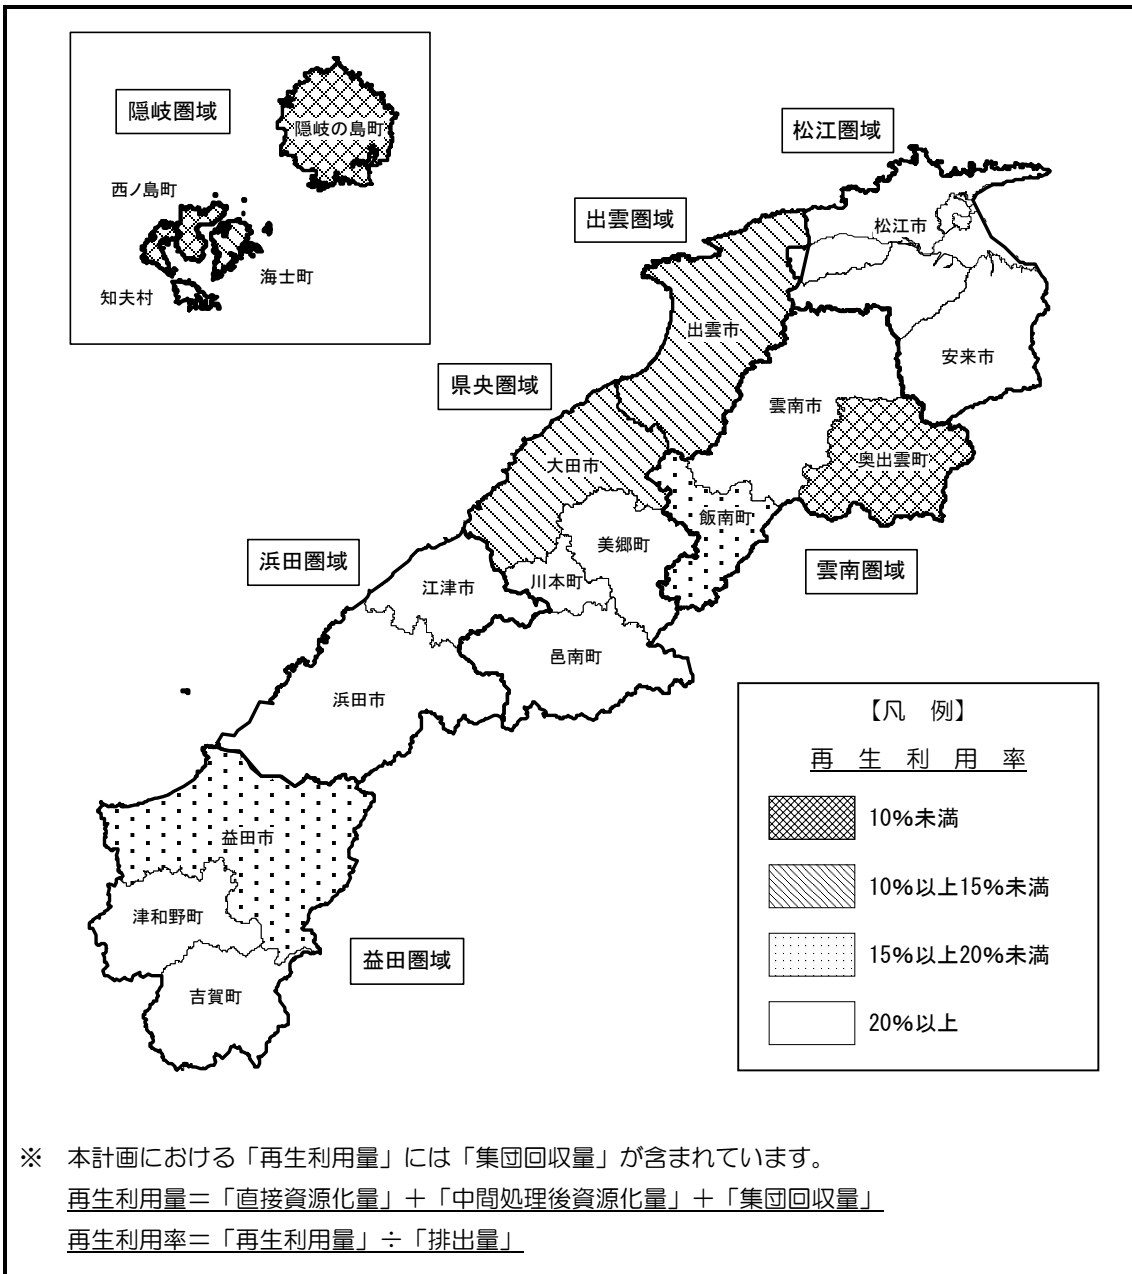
隠岐圏域

隠岐の島町

西ノ島町

知夫村

海士町

松江圏域

出雲圏域

松江市

出雲市

安来市

県央圏域

雲南市

奥出雲町

大田市

飯南町

美郷町

浜田圏域

江津市

川本町

雲南圏域

邑南町

浜田市

【凡　例】

再 生 利 用 率

10%未満

10%以上15%未満

15%以上20%未満

20%以上

益田市

津和野町

益田圏域

吉賀町

※ 本計画における「再生利用量」には「集団回収量」が含まれています。
再生利用量＝「直接資源化量」＋「中間処理後資源化量」＋「集団回収量」
再生利用率＝「再生利用量」÷「排出量」